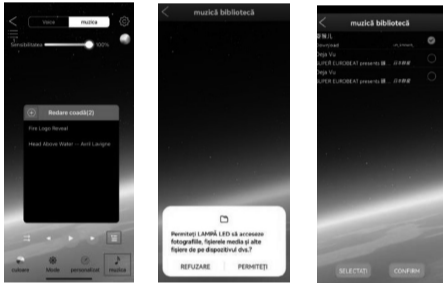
Voice
muzica
Sensibilitate
100%
Redare coadă(2)
Fire Logo Reveal
Head Above Water — Avril Lavigne
culoare
Mode
personalizat
muzica

muzică bibliotecă
Permiteți LAMPĂ LED să acceseze fotografiile, fișierele media și alte fișiere de pe dispozitivul dvs.?
REFUZARE
PERMITEȚI

muzică bibliotecă
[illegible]
Downloads
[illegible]
Deja Vu
SUPER EUROBEAT presents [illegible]
Deja Vu
SUPER EUROBEAT presents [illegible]
SELECTAȚI
CONFIRM